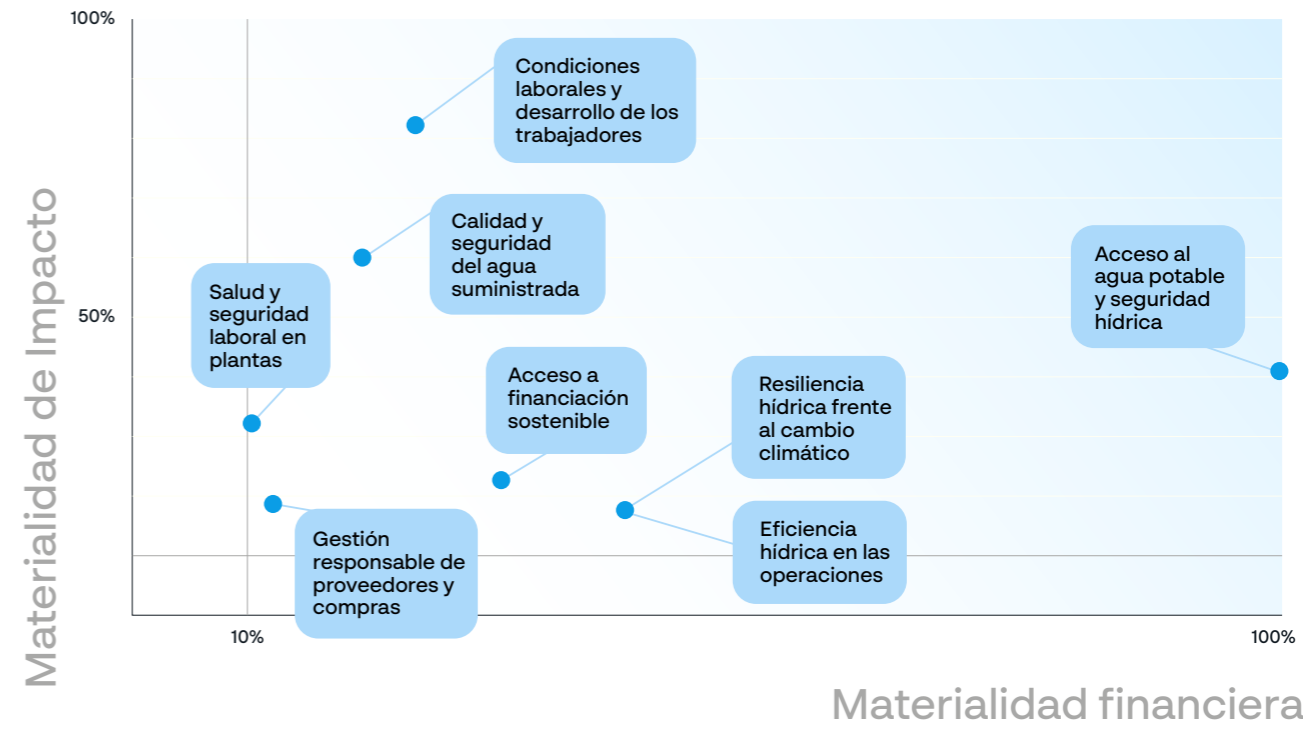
100%

Materialidad de Impacto

50%

Condiciones laborales y desarrollo de los trabajadores

Calidad y seguridad del agua suministrada

Salud y seguridad laboral en plantas

Acceso al agua potable y seguridad hídrica

Acceso a financiación sostenible

Resiliencia hídrica frente al cambio climático

Gestión responsable de proveedores y compras

Eficiencia hídrica en las operaciones

10%

100%

Materialidad financiera